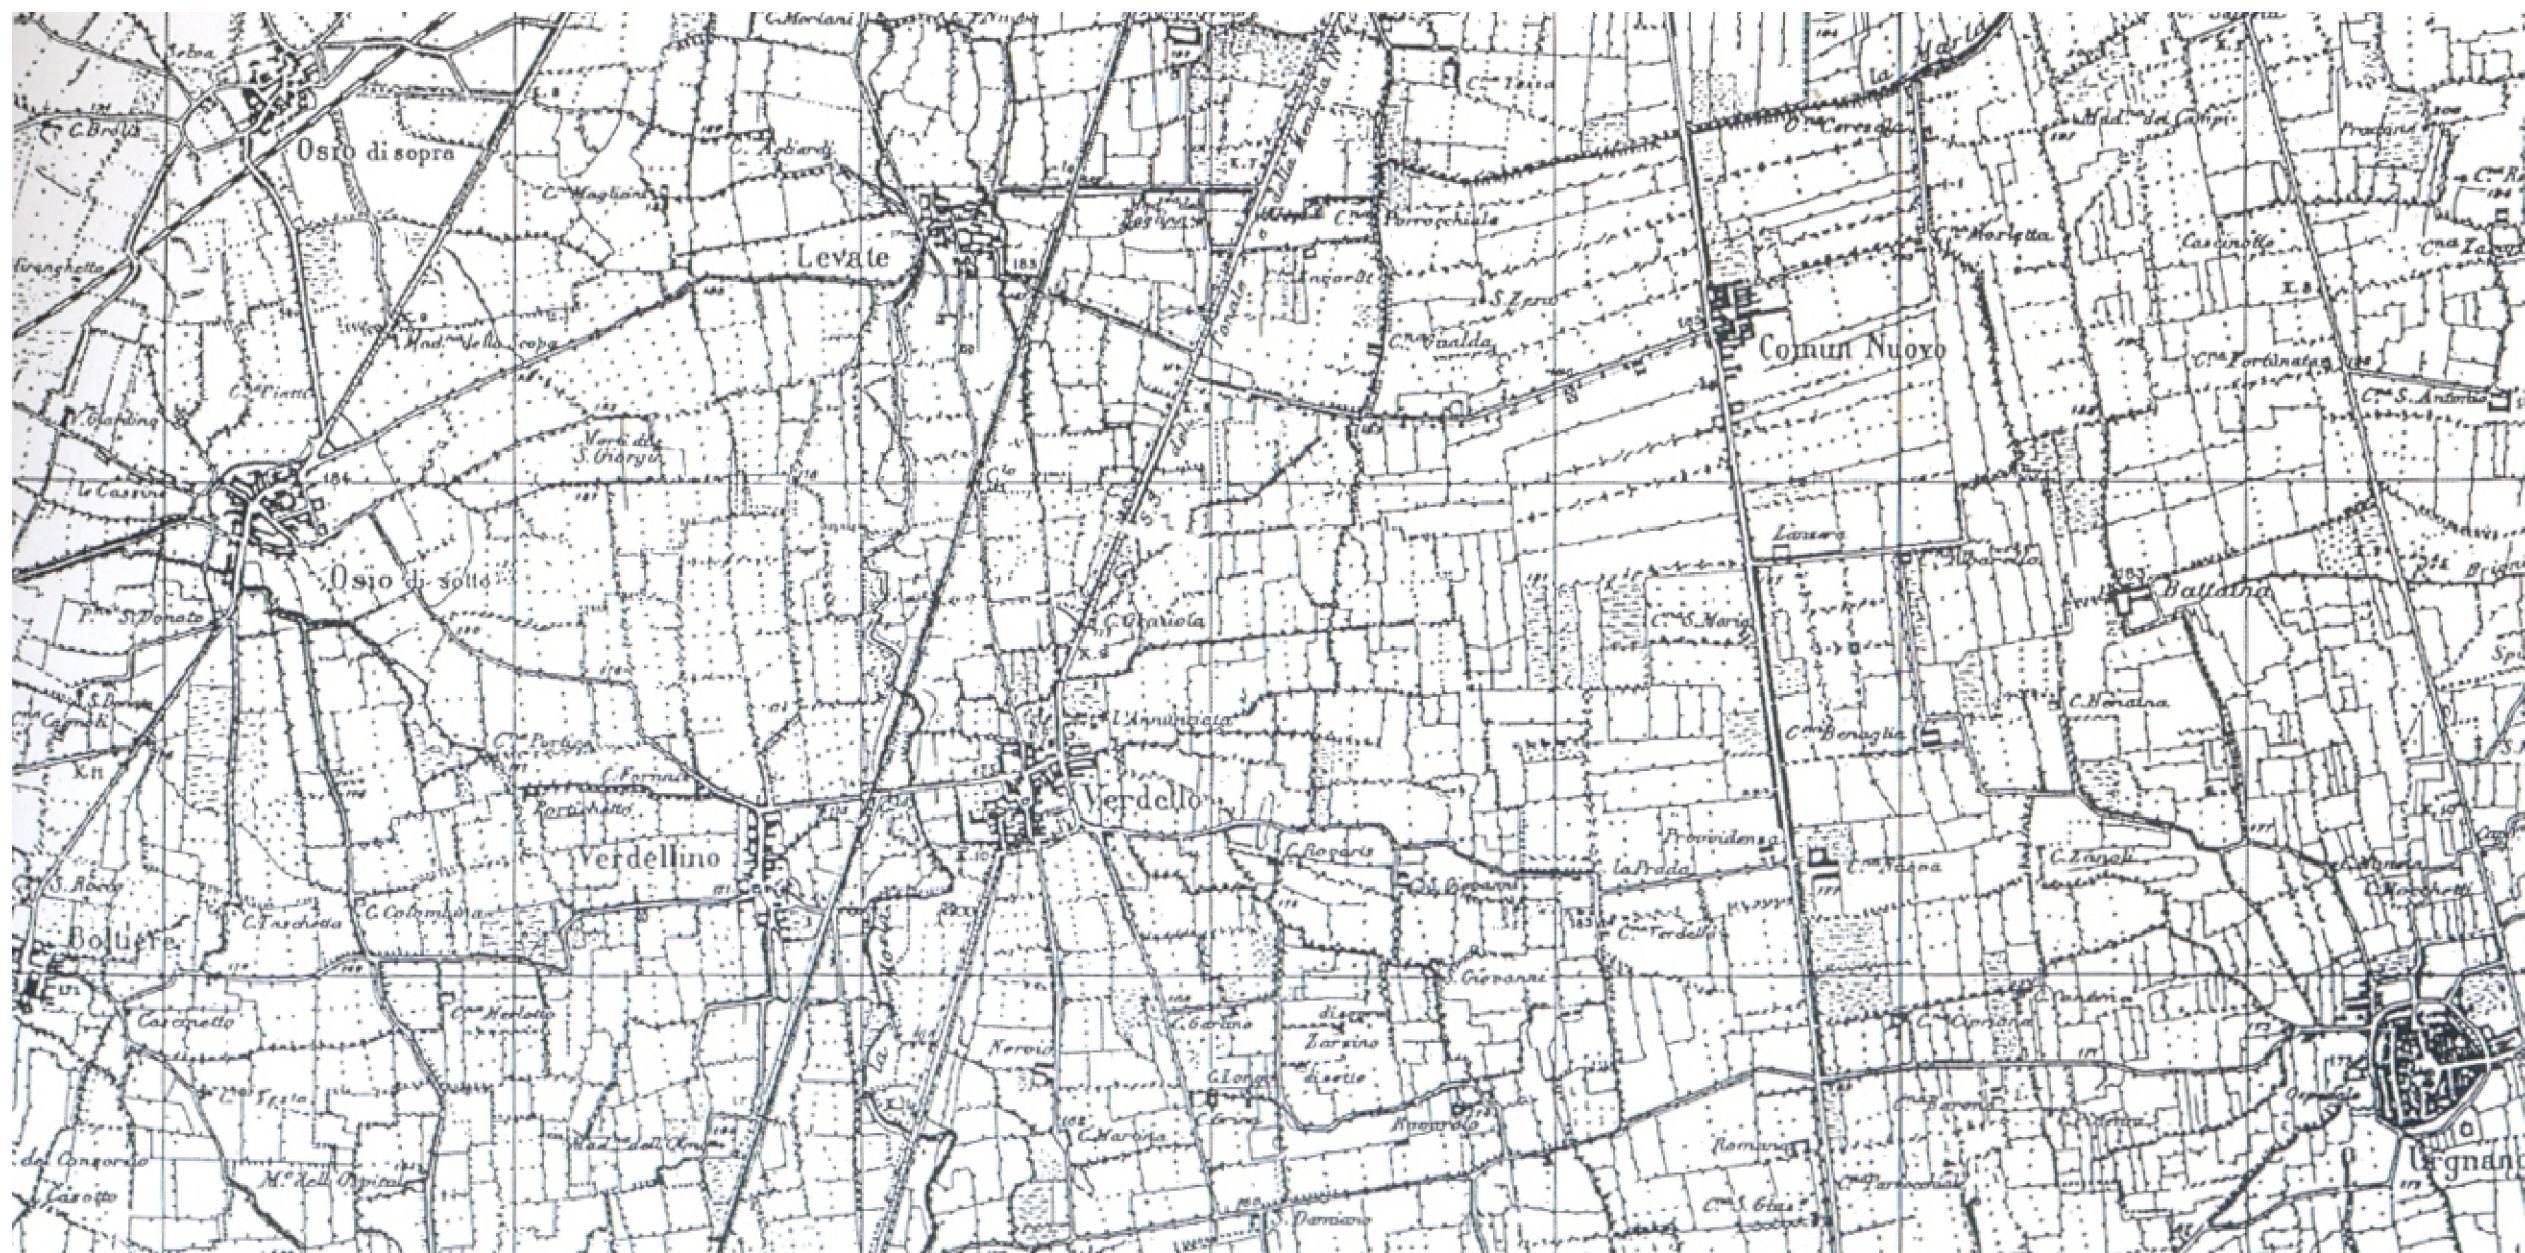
C. Moriani
C. Brolo
Osio di sopra
C. Arbardi
Cna Magliani
Levate
Cne Parrocchiale
la Morla
Cna Morletta
Cascinotto
Comun Nuovo
S. Zeno
Cne Vualda
Mad. della Scopa
Cna Pinetti
Merlo di S. Giorgio
le Cascine
Osio di sotto
Pra S. Donato
C. Graziola
Cne S. Maria
Lazzaro
Battaina
C. Monaina
Cne Benaglia
Cne Portico
C. Fornace
Portichetto
L'Annunziata
Verdello
Verdellino
C. Rogaris
S. Giovanni
la Proda
Provvidenza
Cne Nanna
C. Zanoli
C. Marchetti
S. Rocco
Boltiere
C. Taschetta
C. Colombara
Cne Verdello
S. Giovanni
Cne Merlotto
Cascinetto
C. Gerlino
Zerzino
C. Longo
Nervio
C. Martina
Romano
Cne Cipriana
Urgnano
del Consorzio
Mad. dell'Ospital
Casotto
S. Damiano
Cne S. Gias
Cne Parrocchiale
Cna Fortunata
Cna S. Antonio